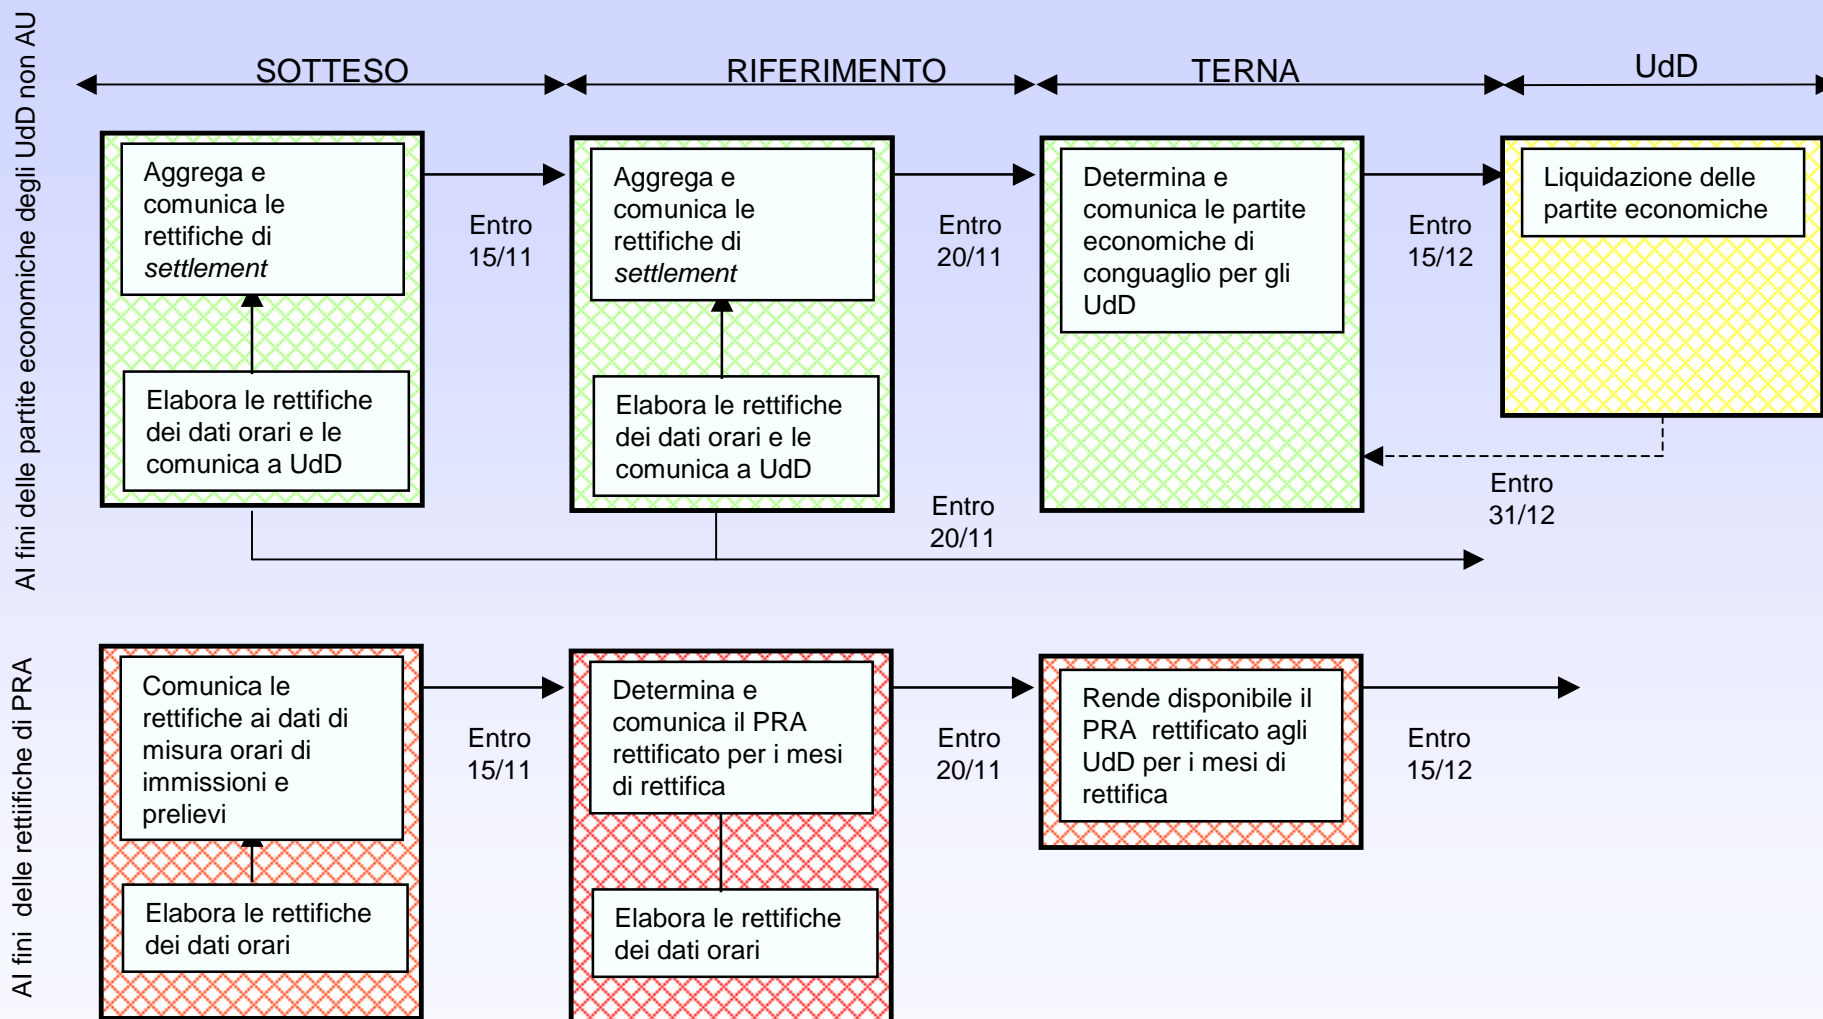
Al fini delle partite economiche degli UdD non AU

SOTTESO

RIFERIMENTO

TERNA

UdD

Aggrega e comunica le rettifiche di *settlement*

Elabora le rettifiche dei dati orari e le comunica a UdD

Entro 15/11

Aggrega e comunica le rettifiche di *settlement*

Elabora le rettifiche dei dati orari e le comunica a UdD

Entro 20/11

Determina e comunica le partite economiche di conguaglio per gli UdD

Entro 15/12

Liquidazione delle partite economiche

Entro 31/12

Entro 20/11

Al fini delle rettifiche di PRA

Comunica le rettifiche ai dati di misura orari di immissioni e prelievi

Elabora le rettifiche dei dati orari

Entro 15/11

Determina e comunica il PRA rettificato per i mesi di rettifica

Elabora le rettifiche dei dati orari

Entro 20/11

Rende disponibile il PRA rettificato agli UdD per i mesi di rettifica

Entro 15/12